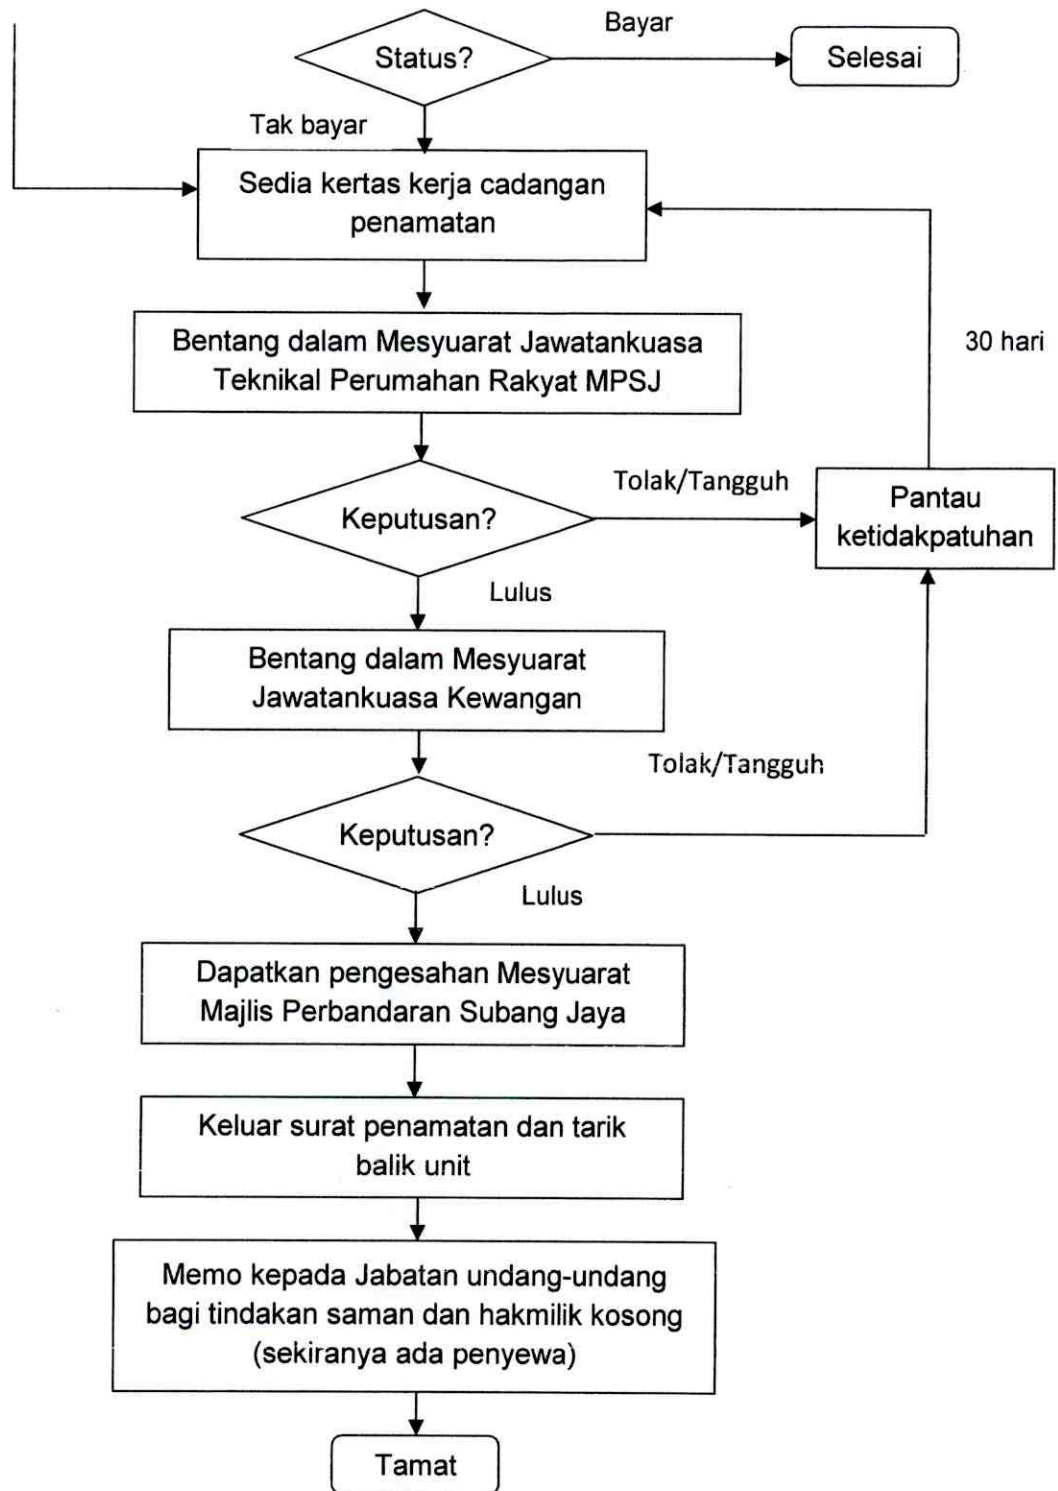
Bayar

Status?

Selesai

Tak bayar

Sedia kertas kerja cadangan penamatan

30 hari

Bentang dalam Mesyuarat Jawatankuasa Teknikal Perumahan Rakyat MPSJ

Tolak/Tangguh

Keputusan?

Pantau ketidakpatuhan

Lulus

Bentang dalam Mesyuarat Jawatankuasa Kewangan

Tolak/Tangguh

Keputusan?

Lulus

Dapatkan pengesahan Mesyuarat Majlis Perbandaran Subang Jaya

Keluar surat penamatan dan tarik balik unit

Memo kepada Jabatan undang-undang bagi tindakan saman dan hakmilik kosong (sekiranya ada penyewa)

Tamat